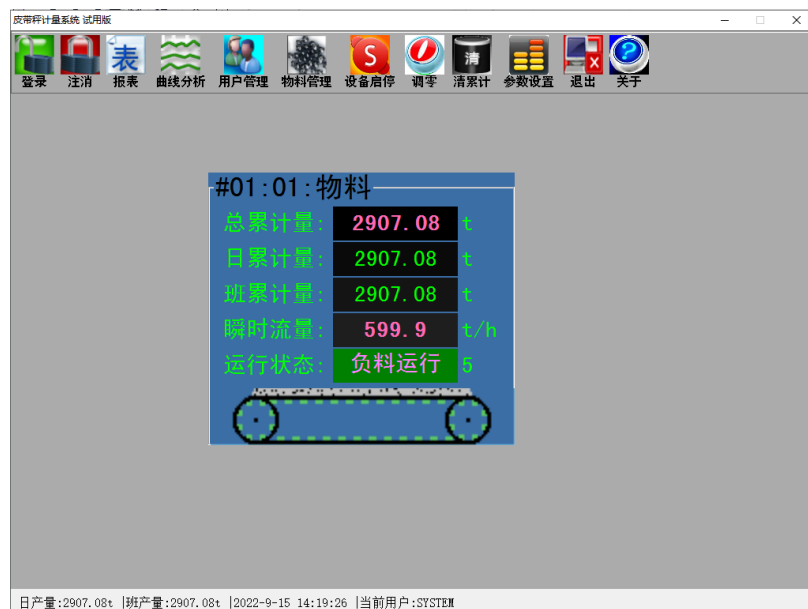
皮带秤计量系统 试用版

登录 注消 报表 曲线分析 用户管理 物料管理 设备启停 调零 清累计 参数设置 退出 关于

清

#01:01:物料

总累计量: 2907.08 t
日累计量: 2907.08 t
班累计量: 2907.08 t
瞬时流量: 599.9 t/h
运行状态: 负料运行 5

日产量:2907.08t |班产量:2907.08t |2022-9-15 14:19:26 |当前用户:SYSTEM